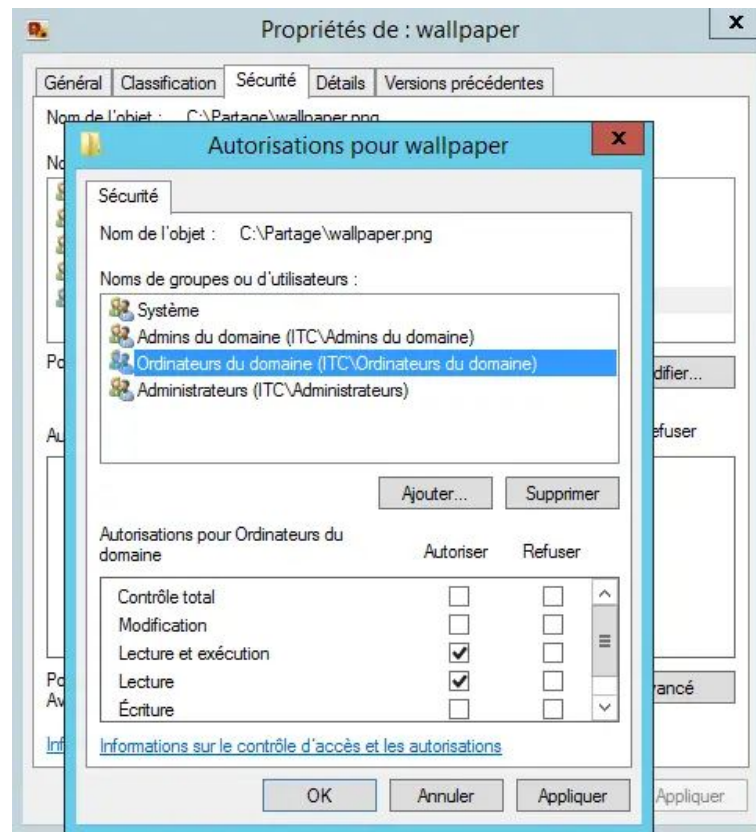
Propriétés de : wallpaper

Général | Classification | Sécurité | Détails | Versions précédentes

Nom de l'objet : C:\Partage\wallpaper.png

No

Po

difier...

Au

efuser

Po
Av

ancé

Inf

Appliquer

Autorisations pour wallpaper

Sécurité

Nom de l'objet : C:\Partage\wallpaper.png

Noms de groupes ou d'utilisateurs :

Système
Admins du domaine (ITC\Admins du domaine)
Ordinateurs du domaine (ITC\Ordinateurs du domaine)
Administrateurs (ITC\Administrateurs)

Ajouter... | Supprimer

| Autorisations pour Ordinateurs du domaine | Autoriser | Refuser |
|---|---|---|
| Contrôle total | ☐ | ☐ |
| Modification | ☐ | ☐ |
| Lecture et exécution | ☑ | ☐ |
| Lecture | ☑ | ☐ |
| Écriture | ☐ | ☐ |

Informations sur le contrôle d'accès et les autorisations

OK | Annuler | Appliquer